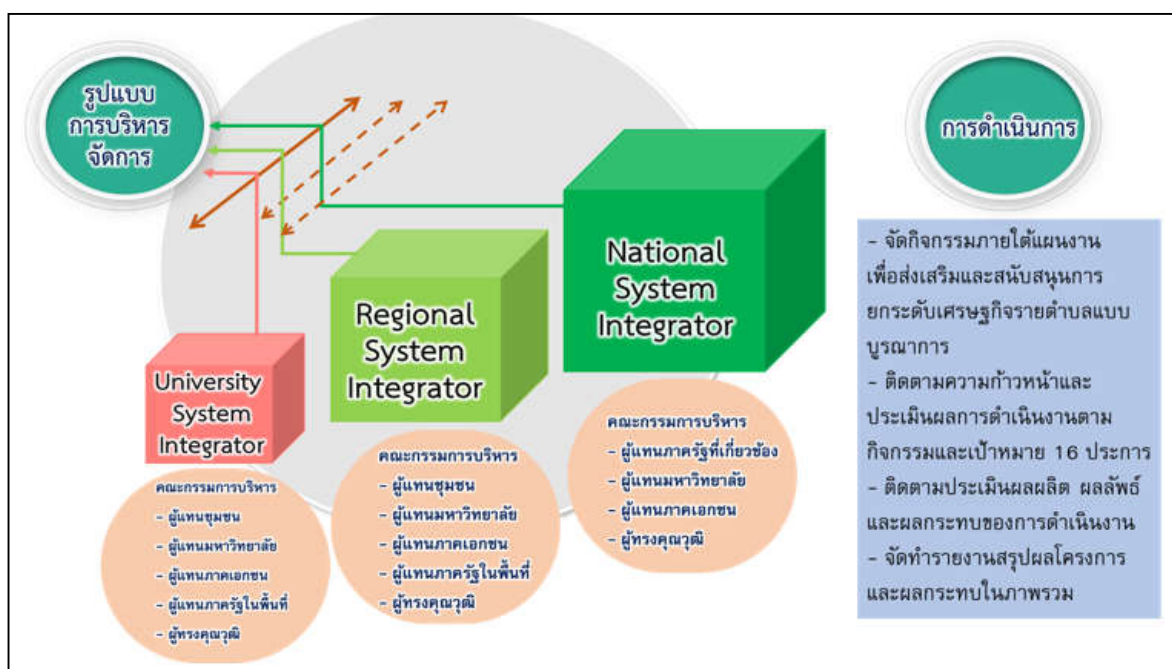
รูปแบบการบริหารจัดการ

การดำเนินการ

National System Integrator

Regional System Integrator

University System Integrator

- จัดกิจกรรมภายใต้แผนงานเพื่อส่งเสริมและสนับสนุนการยกระดับเศรษฐกิจรายตำบลแบบบูรณาการ
- ติดตามความก้าวหน้าและประเมินผลการดำเนินงานตามกิจกรรมและเป้าหมาย 16 ประการ
- ติดตามประเมินผลผลิต ผลลัพธ์และผลกระทบของการดำเนินงาน
- จัดทำรายงานสรุปผลโครงการและผลกระทบในภาพรวม

คณะกรรมการบริหาร
- ผู้แทนภาครัฐที่เกี่ยวข้อง
- ผู้แทนมหาวิทยาลัย
- ผู้แทนภาคเอกชน
- ผู้ทรงคุณวุฒิ

คณะกรรมการบริหาร
- ผู้แทนชุมชน
- ผู้แทนมหาวิทยาลัย
- ผู้แทนภาคเอกชน
- ผู้แทนภาครัฐในพื้นที่
- ผู้ทรงคุณวุฒิ

คณะกรรมการบริหาร
- ผู้แทนชุมชน
- ผู้แทนมหาวิทยาลัย
- ผู้แทนภาคเอกชน
- ผู้แทนภาครัฐในพื้นที่
- ผู้ทรงคุณวุฒิ